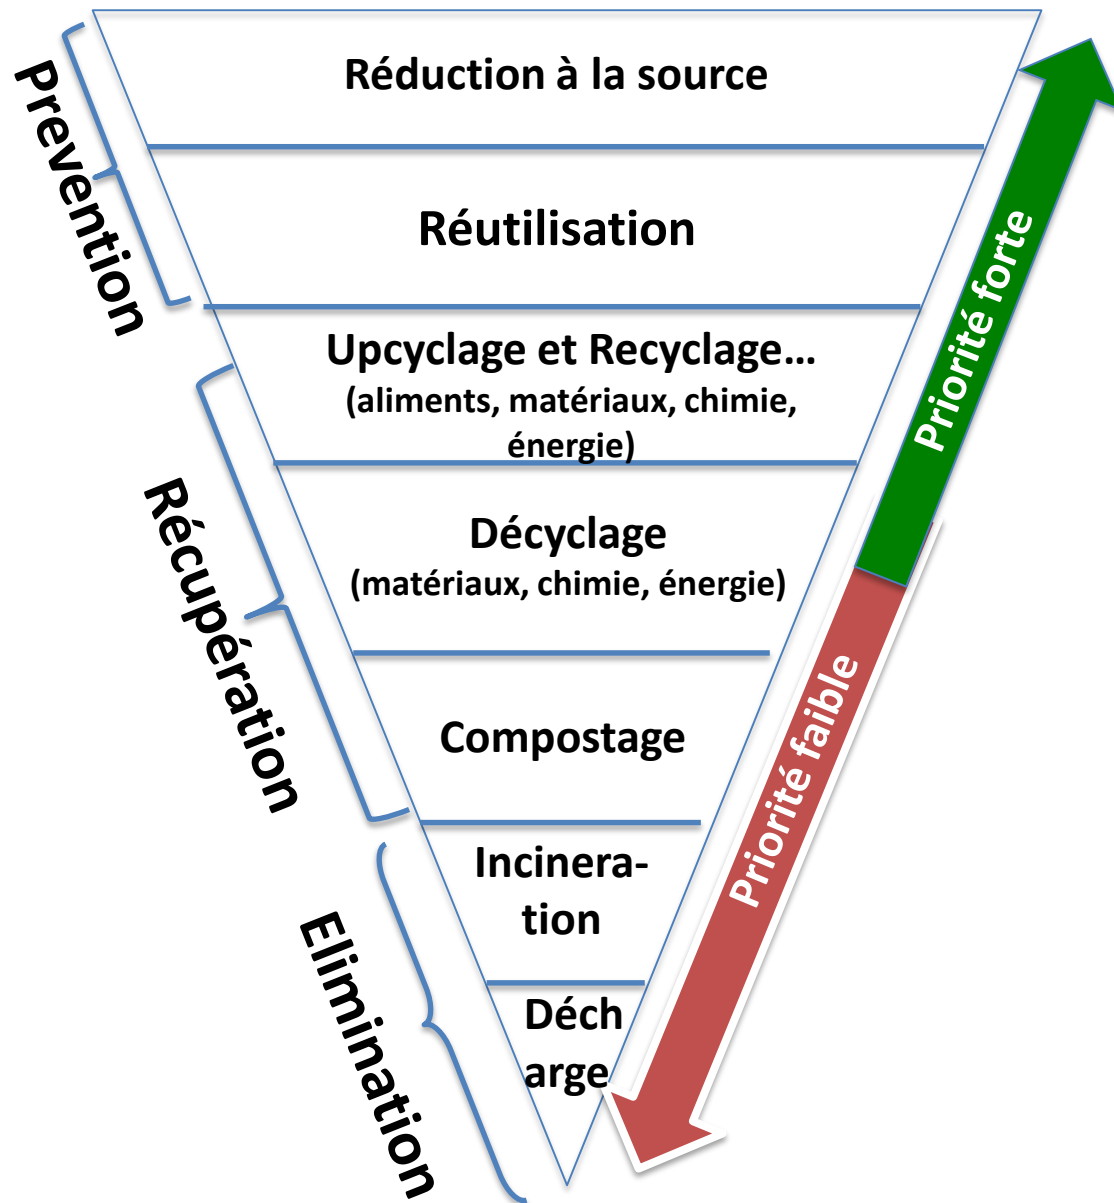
Prevention

Réduction à la source

Réutilisation

Upcyclage et Recyclage…
(aliments, matériaux, chimie, énergie)

Récupération

Décyclage
(matériaux, chimie, énergie)

Compostage

Elimination

Incinera-
tion

Déch
arge

Priorité forte

Priorité faible